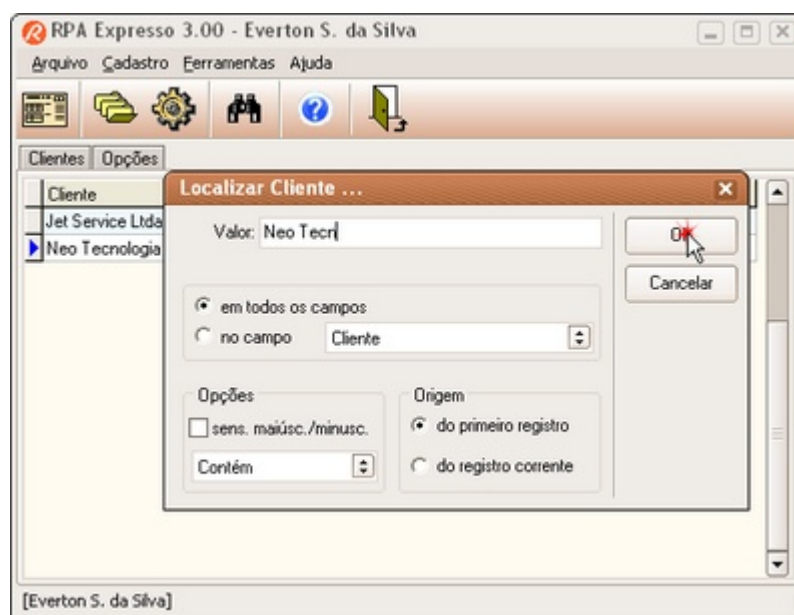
RPA Expresso 3.00 - Everton S. da Silva

Arquivo Cadastro Ferramentas Ajuda

Clientes Opções

Cliente
Jet Service Ltda
Neo Tecnologia

Localizar Cliente ...

Valor: Neo Tecn

OK
Cancelar

em todos os campos
no campo Cliente

Opções
sens. maiúsc./minusc.
Contém

Origem
do primeiro registro
do registro corrente

[Everton S. da Silva]